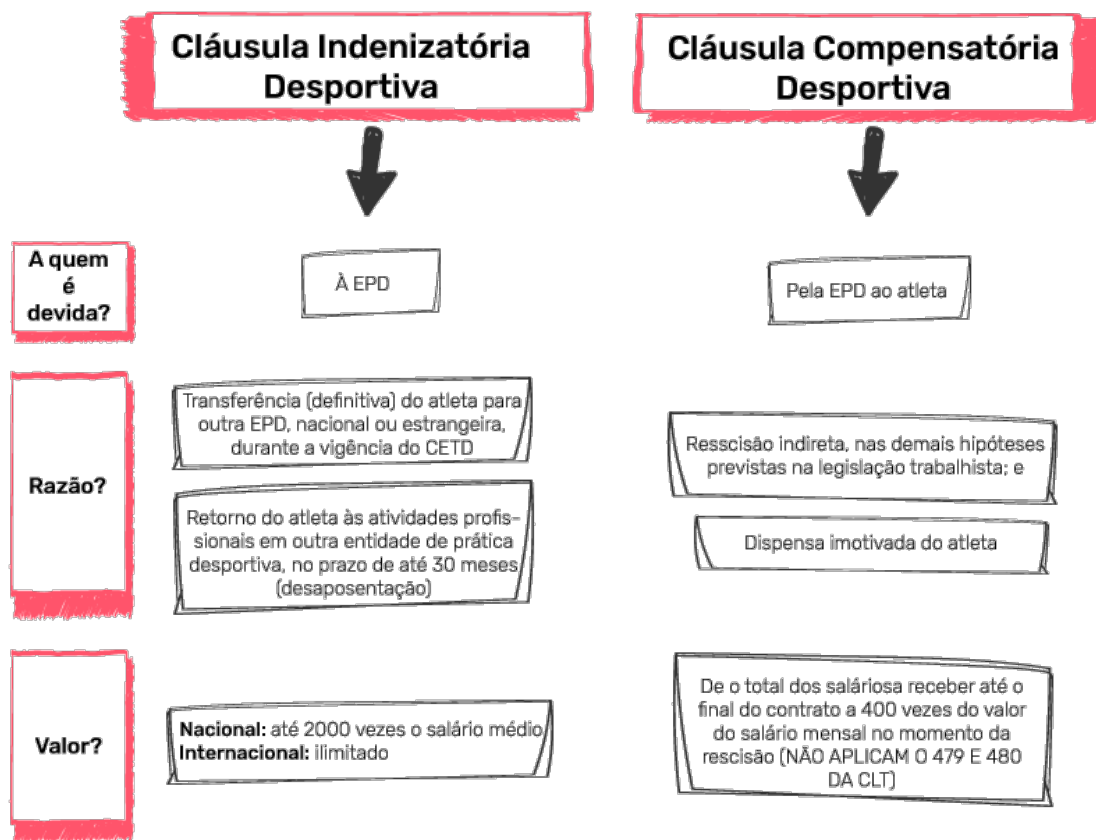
Cláusula Indenizatória Desportiva

Cláusula Compensatória Desportiva

A quem é devida?

À EPD

Pela EPD ao atleta

Razão?

Transferência (definitiva) do atleta para outra EPD, nacional ou estrangeira, durante a vigência do CETD

Retorno do atleta às atividades profissionais em outra entidade de prática desportiva, no prazo de até 30 meses (desaposentação)

Resscisão indireta, nas demais hipóteses previstas na legislação trabalhista; e

Dispensa imotivada do atleta

Valor?

**Nacional:** até 2000 vezes o salário médio
**Internacional:** ilimitado

De o total dos saláriosa receber até o final do contrato a 400 vezes do valor do salário mensal no momento da rescisão (NÃO APLICAM O 479 E 480 DA CLT)